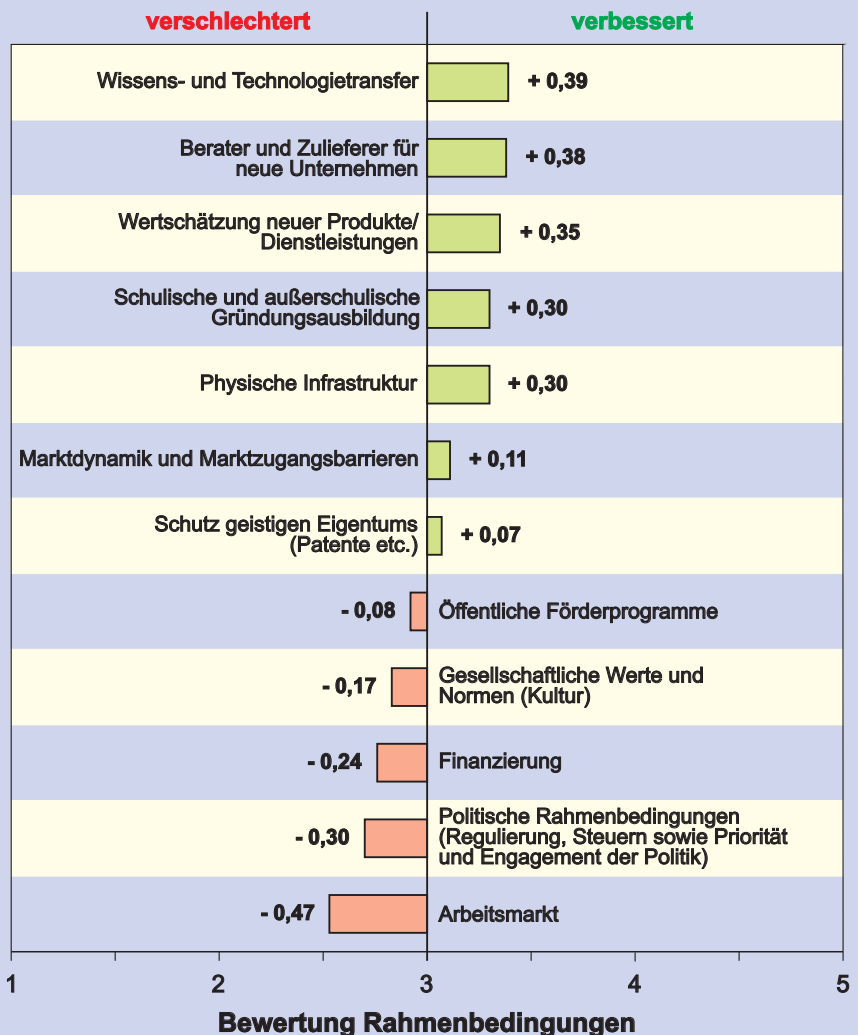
verschlechtert

verbessert

Wissens- und Technologietransfer + 0,39

Berater und Zulieferer für neue Unternehmen + 0,38

Wertschätzung neuer Produkte/ Dienstleistungen + 0,35

Schulische und außerschulische Gründungsausbildung + 0,30

Physische Infrastruktur + 0,30

Marktdynamik und Marktzugangsbarrieren + 0,11

Schutz geistigen Eigentums (Patente etc.) + 0,07

- 0,08 Öffentliche Förderprogramme

- 0,17 Gesellschaftliche Werte und Normen (Kultur)

- 0,24 Finanzierung

- 0,30 Politische Rahmenbedingungen (Regulierung, Steuern sowie Priorität und Engagement der Politik)

- 0,47 Arbeitsmarkt

1 2 3 4 5

Bewertung Rahmenbedingungen